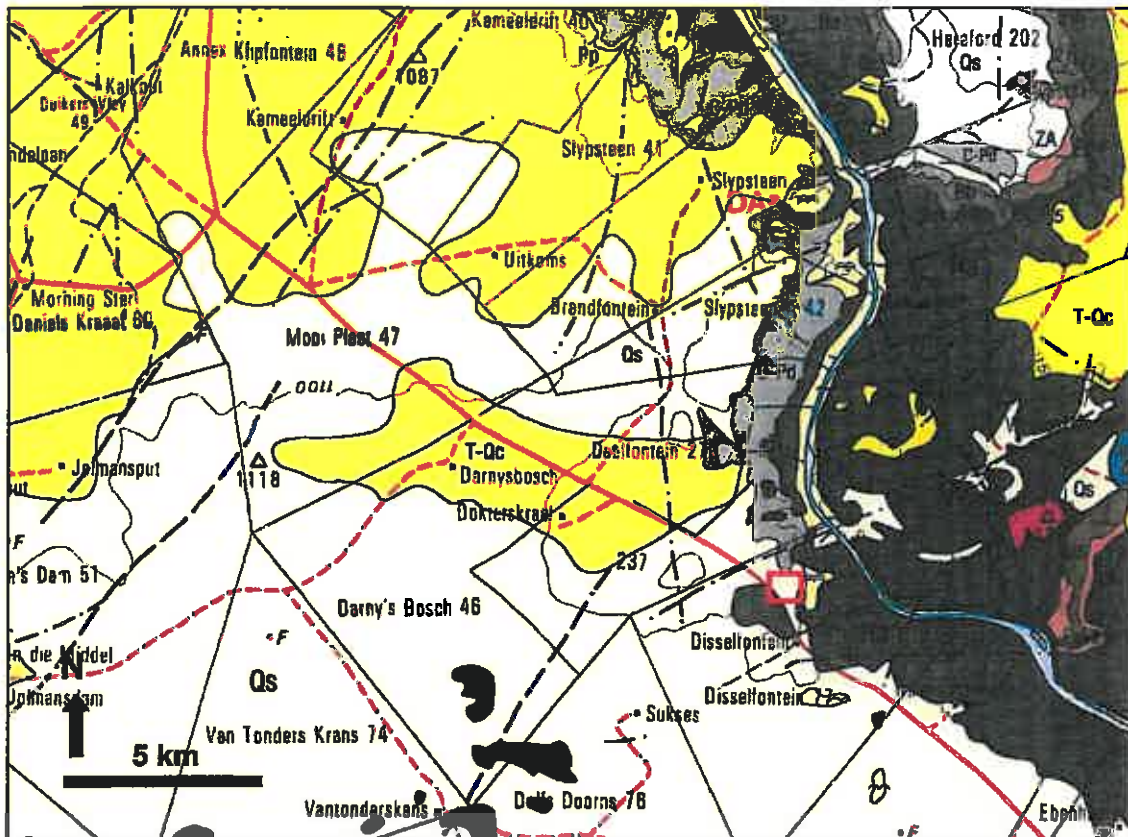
Kameeldrift 40
Annex Klipfontein 46
Kalkput
Duikers Vley
49
ndelpan
1087
Kameeldrift
Pp
Hereford 202
Qs
ZA
Slypsteen 41
Slypsteen
Uitkoms
Morning Star
Daniels Kraal 80
Brandfontein
Slypsteen
42
T-Qc
Mooi Plaat 47
Qs
Jolmansput
1118
T-Qc
Darnysbosch
Disselfontein 2
Dokterskraal
Qs
237
F
's Dam 51
Darny's Bosch 46
F
in die Middel
Qs
Disselfontein
Jolmansdam
Disselfontein
N
Sukses
Van Tonders Krans 74
5 km
Vantonderskans
Dellis Doorns 78
Ebenhaeser
F